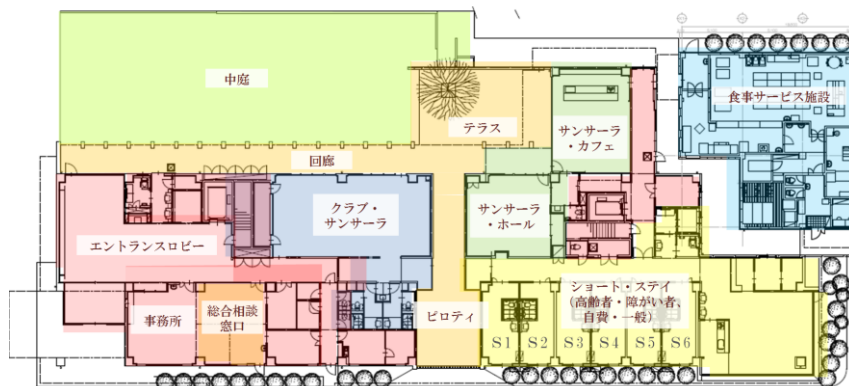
中庭

テラス

サンサーラ
・カフェ

食事サービス施設

回廊

クラブ・
サンサーラ

サンサーラ
・ホール

エントランスロビー

ショート・ステイ
（高齢者・障がい者、
自費・一般）

事務所

総合相談
窓口

ピロティ

S1 S2 S3 S4 S5 S6